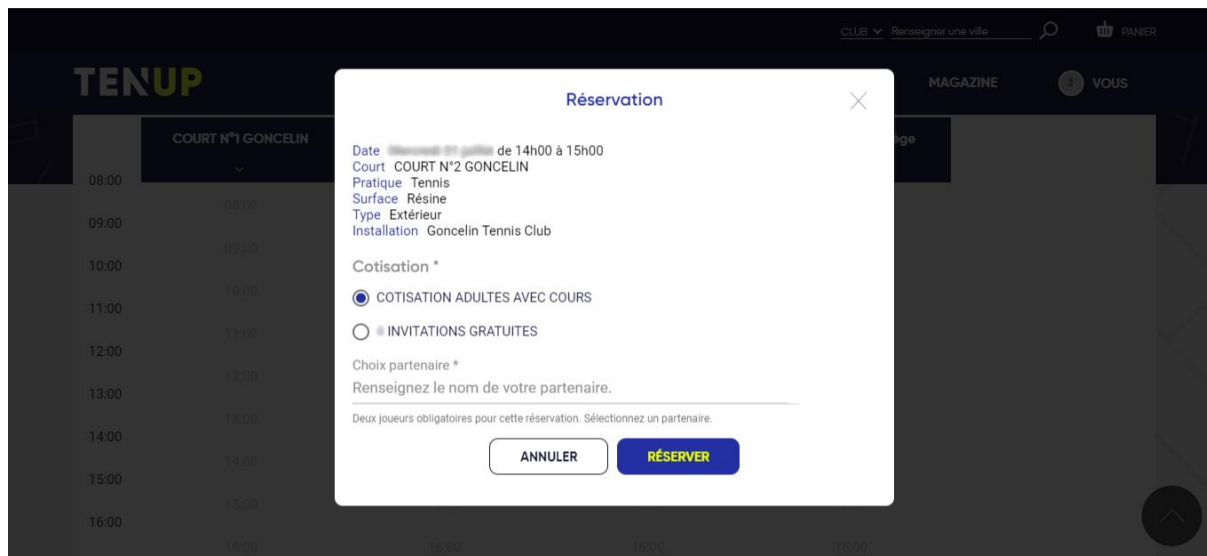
CLUB Renseigner une ville PANIER

TENUP

MAGAZINE VOUS

COURT N°1 GONCELIN

ège

08:00
09:00
10:00
11:00
12:00
13:00
14:00
15:00
16:00

Réservation

Date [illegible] de 14h00 à 15h00
Court COURT N°2 GONCELIN
Pratique Tennis
Surface Résine
Type Extérieur
Installation Goncelin Tennis Club

Cotisation *

COTISATION ADULTES AVEC COURS

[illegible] INVITATIONS GRATUITES

Choix partenaire *
Renseignez le nom de votre partenaire.

Deux joueurs obligatoires pour cette réservation. Sélectionnez un partenaire.

ANNULER RÉSERVER